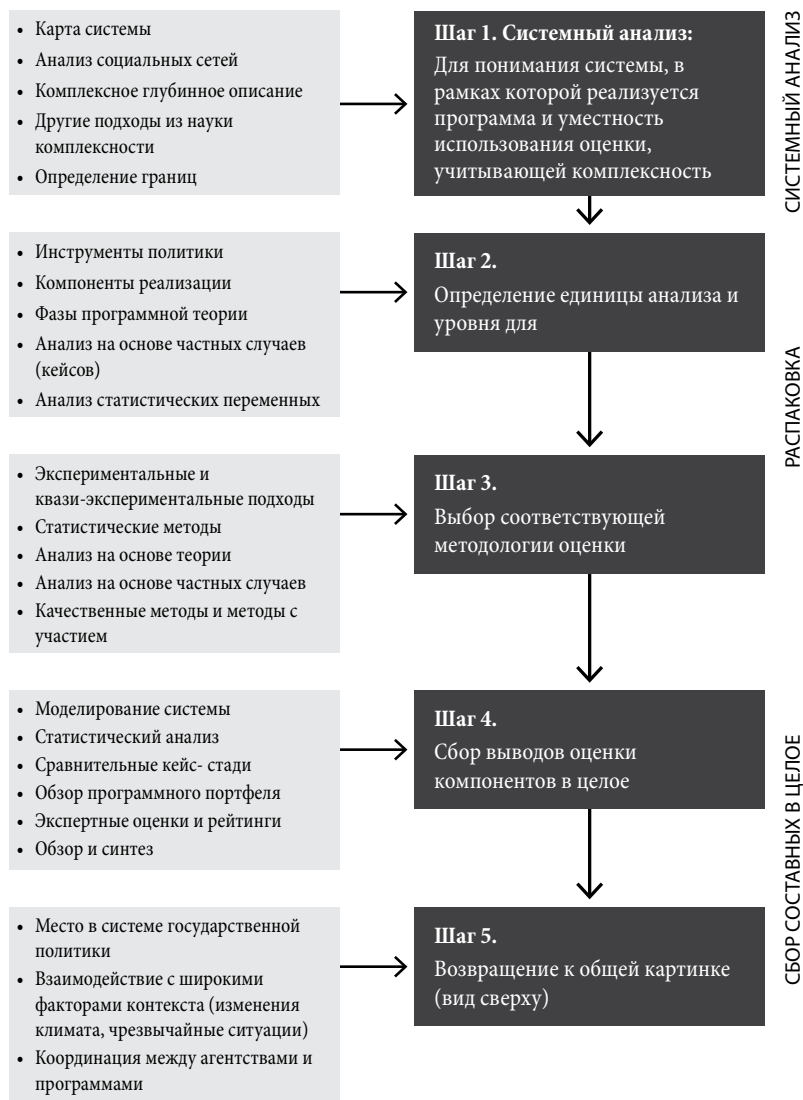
• Карта системы
• Анализ социальных сетей
• Комплексное глубинное описание
• Другие подходы из науки комплексности
• Определение границ

**Шаг 1. Системный анализ:**
Для понимания системы, в рамках которой реализуется программа и уместность использования оценки, учитывающей комплексность

СИСТЕМНЫЙ АНАЛИЗ

• Инструменты политики
• Компоненты реализации
• Фазы программной теории
• Анализ на основе частных случаев (кейсов)
• Анализ статистических переменных

**Шаг 2.**
Определение единицы анализа и уровня для

РАСПАКОВКА

• Экспериментальные и квази-экспериментальные подходы
• Статистические методы
• Анализ на основе теории
• Анализ на основе частных случаев
• Качественные методы и методы с участием

**Шаг 3.**
Выбор соответствующей методологии оценки

• Моделирование системы
• Статистический анализ
• Сравнительные кейс- стади
• Обзор программного портфеля
• Экспертные оценки и рейтинги
• Обзор и синтез

**Шаг 4.**
Сбор выводов оценки компонентов в целое

СБОР СОСТАВНЫХ В ЦЕЛОЕ

• Место в системе государственной политики
• Взаимодействие с широкими факторами контекста (изменения климата, чрезвычайные ситуации)
• Координация между агентствами и программами

**Шаг 5.**
Возвращение к общей картинке (вид сверху)